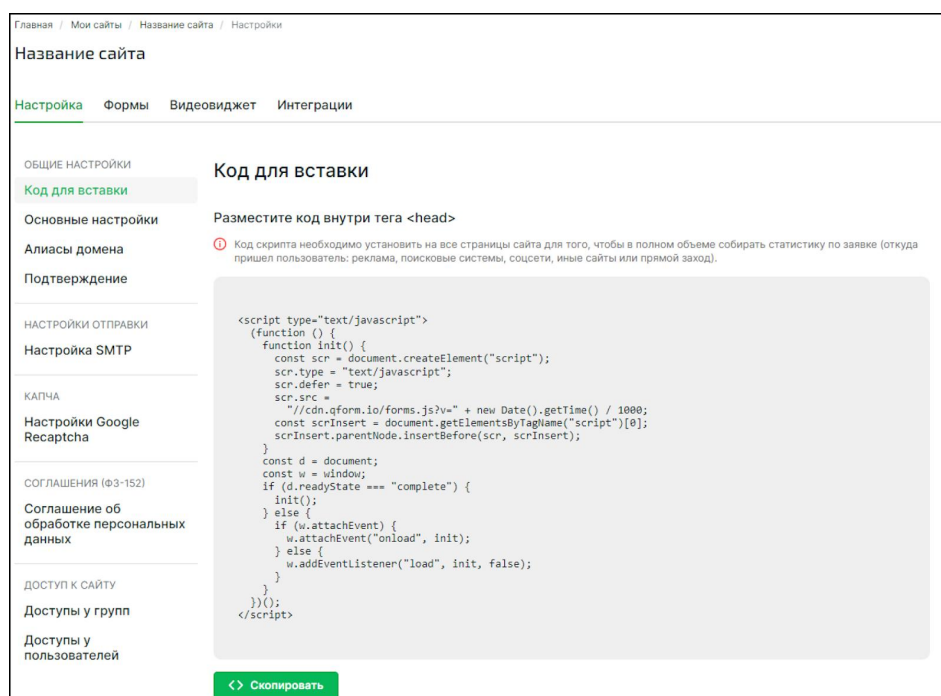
Главная / Мои сайты / Название сайта / Настройки

Название сайта

Настройка Формы Видеовиджет Интеграции

ОБЩИЕ НАСТРОЙКИ
Код для вставки
Основные настройки
Алиасы домена
Подтверждение

НАСТРОЙКИ ОТПРАВКИ
Настройка SMTP

КАПЧА
Настройки Google Recaptcha

СОГЛАШЕНИЯ (ФЗ-152)
Соглашение об обработке персональных данных

ДОСТУП К САЙТУ
Доступы у групп
Доступы у пользователей

Код для вставки

Разместите код внутри тега <head>

Код скрипта необходимо установить на все страницы сайта для того, чтобы в полном объеме собирать статистику по заявке (откуда пришел пользователь: реклама, поисковые системы, соцсети, иные сайты или прямой заход).

```
<script type="text/javascript">
  (function () {
    function init() {
      const scr = document.createElement("script");
      scr.type = "text/javascript";
      scr.defer = true;
      scr.src =
        "//cdn.qform.io/forms.js?v=" + new Date().getTime() / 1000;
      const scrInsert = document.getElementsByTagName("script")[0];
      scrInsert.parentNode.insertBefore(scr, scrInsert);
    }
    const d = document;
    const w = window;
    if (d.readyState === "complete") {
      init();
    } else {
      if (w.attachEvent) {
        w.attachEvent("onload", init);
      } else {
        w.addEventListener("load", init, false);
      }
    }
  })();
</script>
```

<> Скопировать